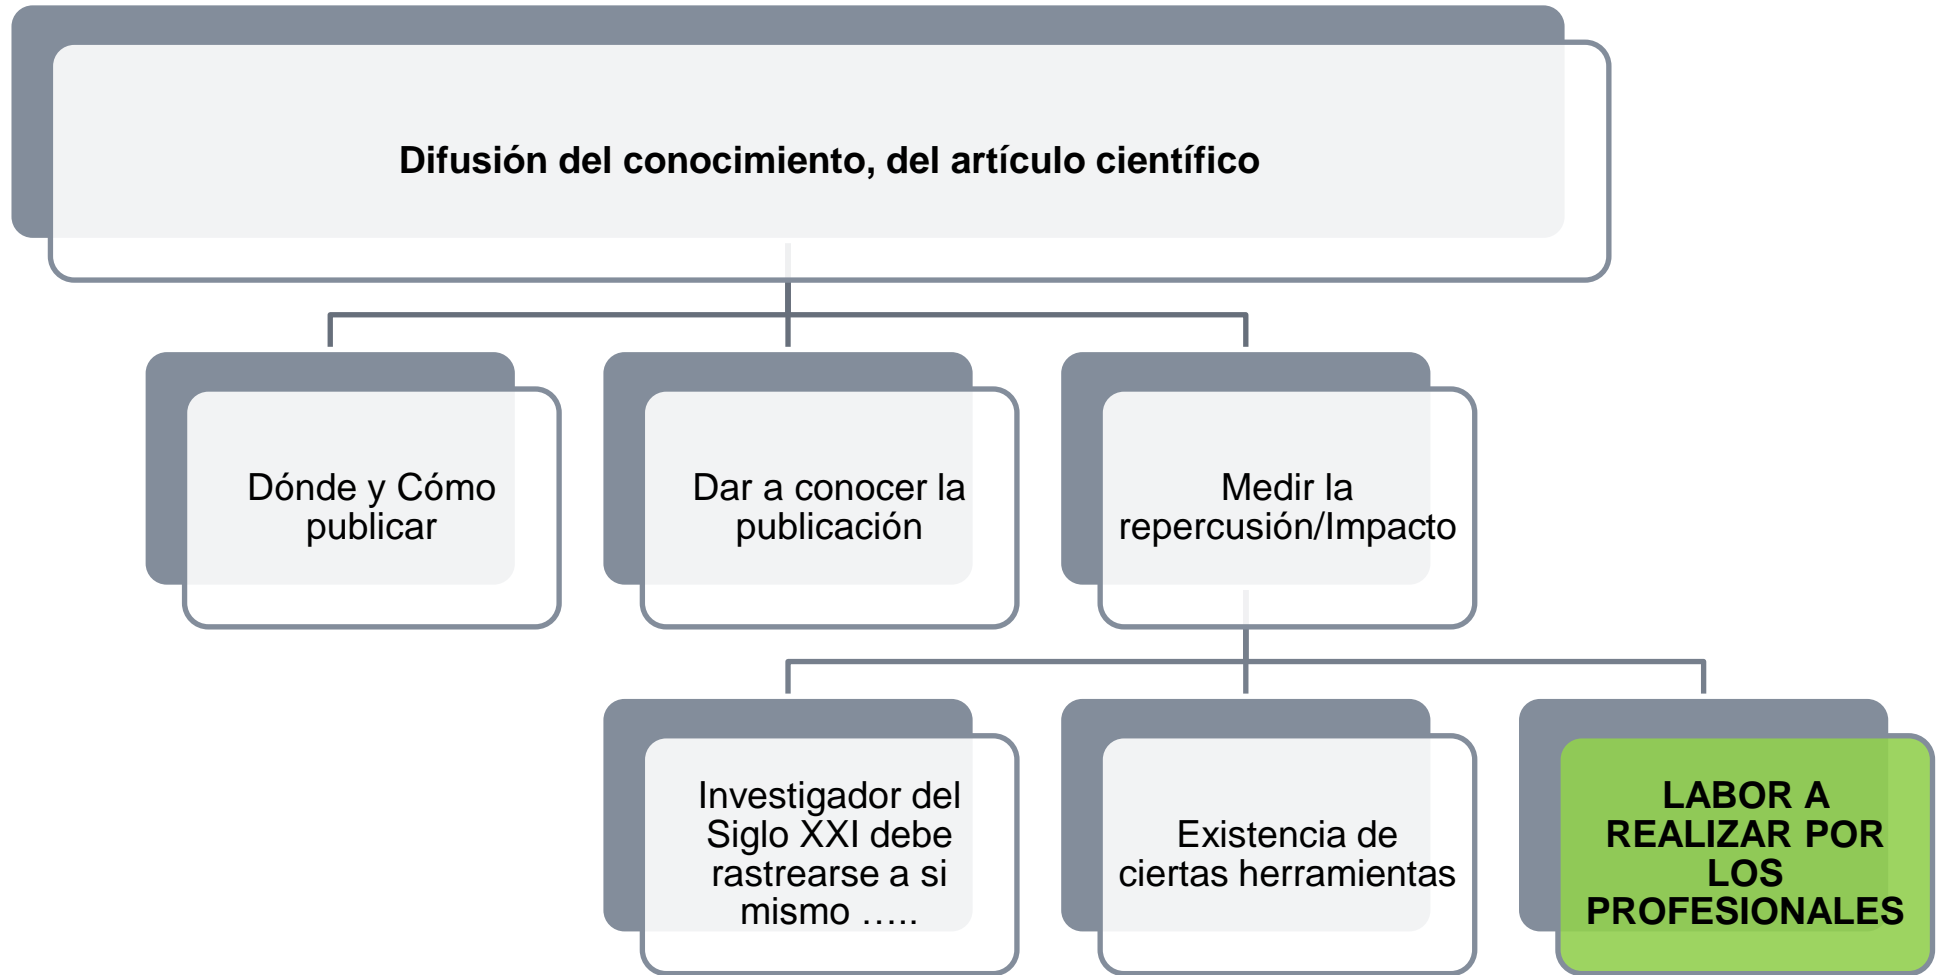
Difusión del conocimiento, del artículo científico

Dónde y Cómo publicar

Dar a conocer la publicación

Medir la repercusión/Impacto

Investigador del Siglo XXI debe rastrearse a si mismo …..

Existencia de ciertas herramientas

LABOR A REALIZAR POR LOS PROFESIONALES